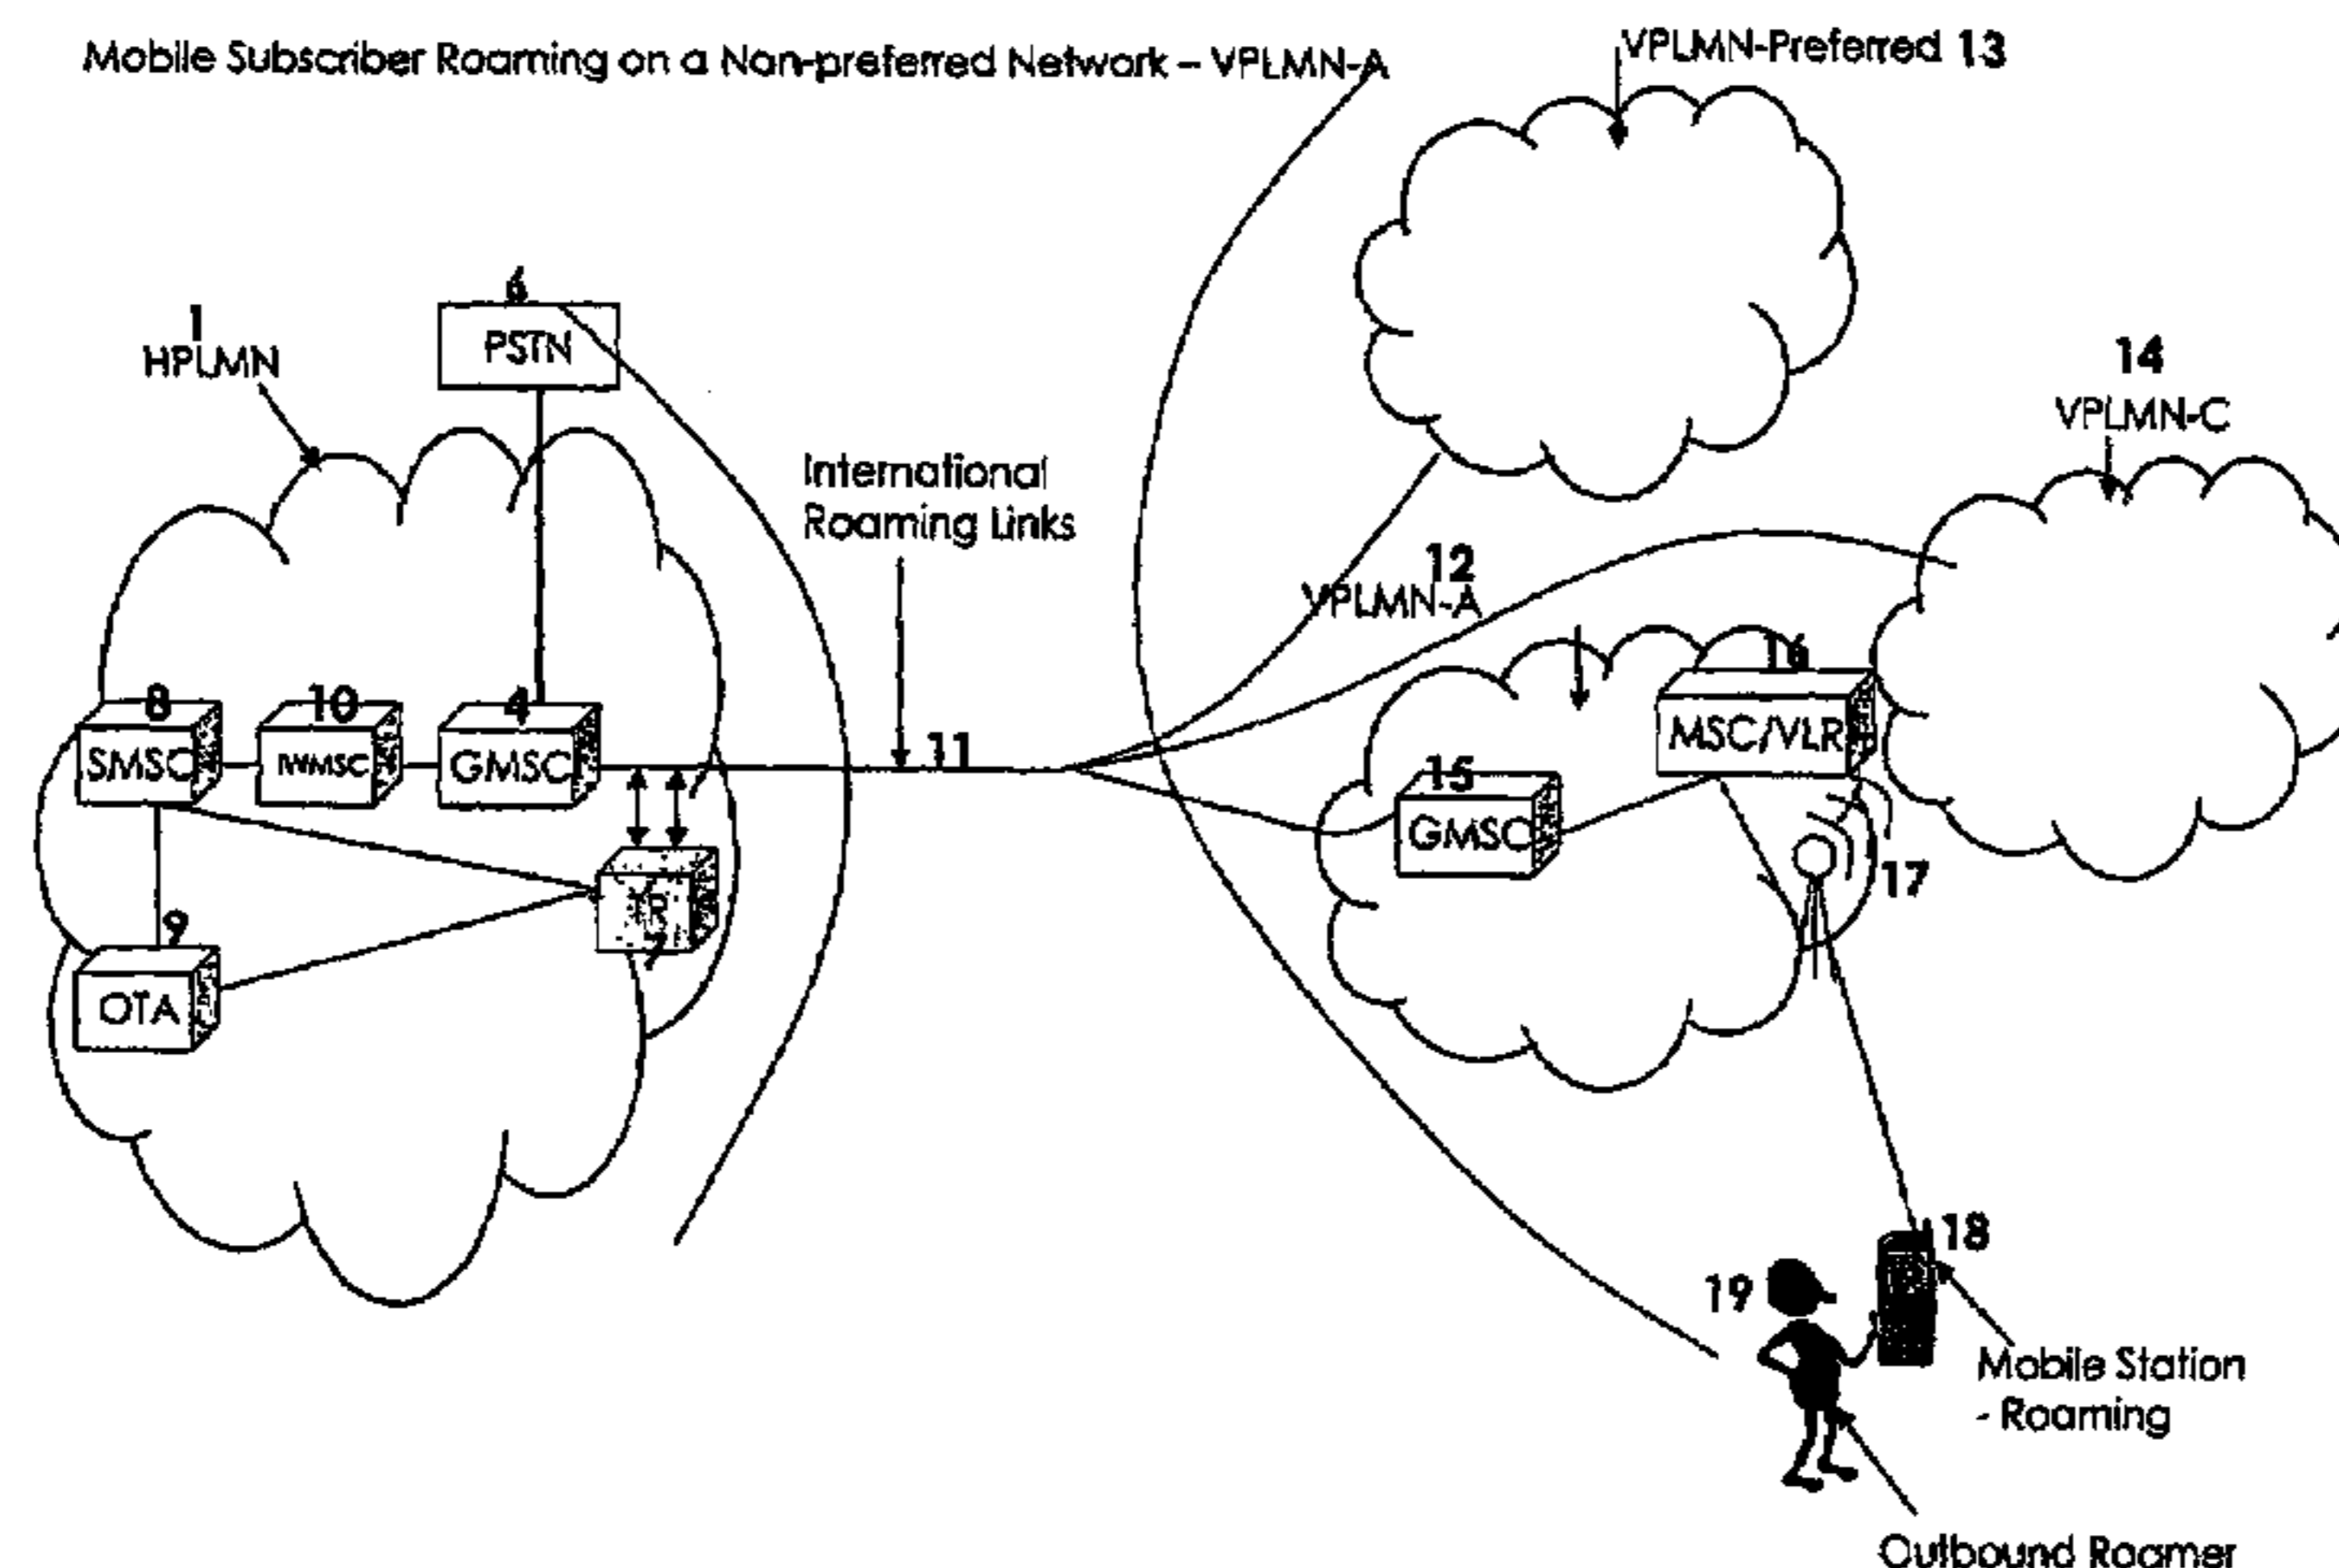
Mobile Subscriber Roaming on a Non-preferred Network – VPLMN-A

VPLMN-Preferred 13

6
PSTN

1
HPLMN

14
VPLMN-C

International Roaming Links

12
VPLMN-A

16
MSC/VLR

8
SMSC

10
IWMSC

4
GMSC

11

15
GMSC

7

17

9
OTA

18

19

Mobile Station - Roaming

Outbound Roamer